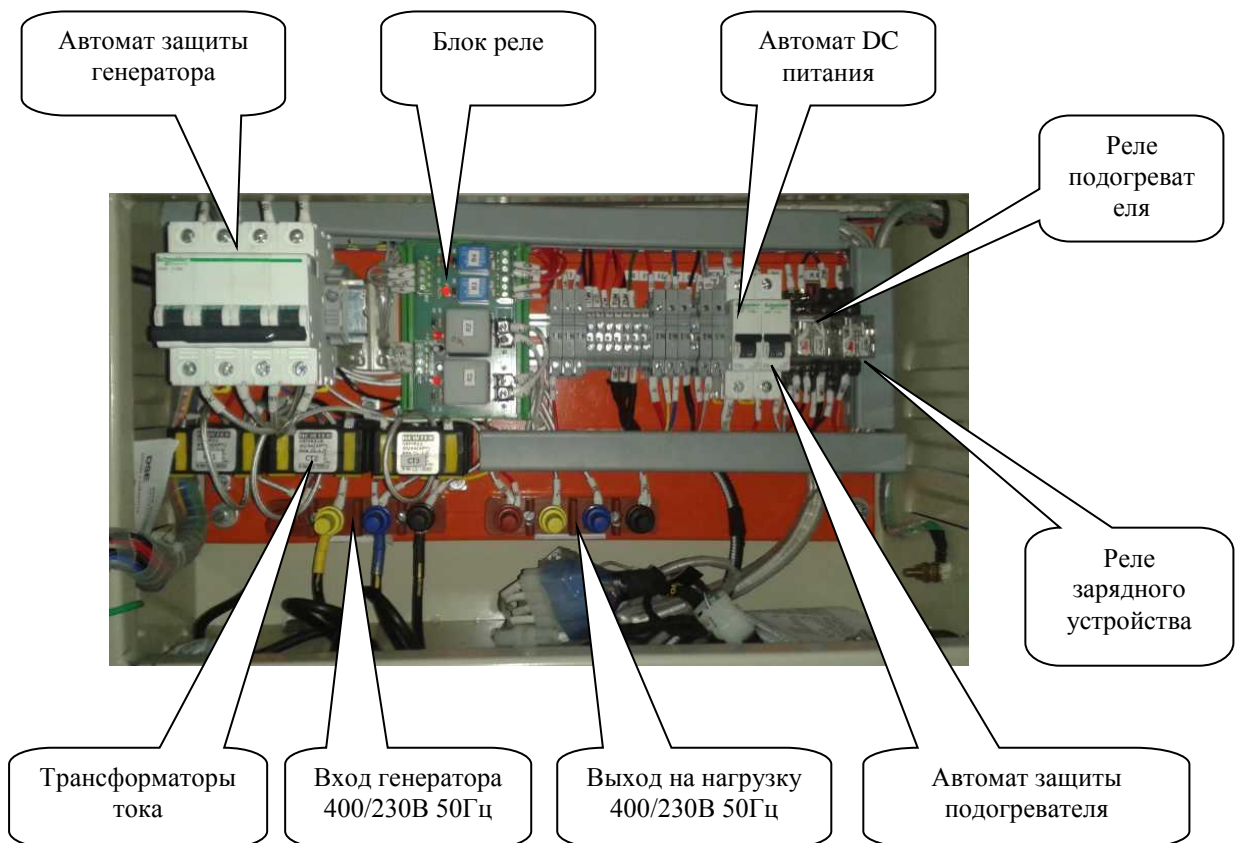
Автомат защиты генератора

Блок реле

Автомат DC питания

Реле подогревателя

Реле зарядного устройства

Трансформаторы тока

Вход генератора 400/230В 50Гц

Выход на нагрузку 400/230В 50Гц

Автомат защиты подогревателя